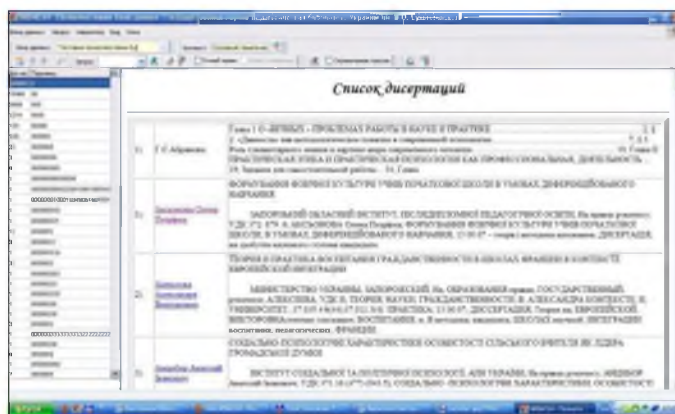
Список дисертацій

| | | |
|---|---|---|
| 1) | Г.С.Абрамова | Глава 1 О ДЕЯБЫЯ - ПРОБЛЕМАХ РАБОТЫ В НАУКЕ И ПРАКТИКЕ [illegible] ПРАКТИЧЕСКАЯ ЭТИКА И ПРАКТИЧЕСКАЯ ПСИХОЛОГИЯ КАК ПРОФЕССИОНАЛЬНАЯ ДЕЯТЕЛЬНОСТЬ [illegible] |
| 2) | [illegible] | ФОРМУВАННЯ ФОНЕТИЧНОЇ КУЛЬТУРИ УЧНІВ ПОЧАТКОВОЇ ШКОЛИ В УМОВАХ ДИФЕРЕНЦІЙОВАНОГО НАВЧАННЯ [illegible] ЗАПОРІЗЬКИЙ ОБЛАСНИЙ ІНСТИТУТ ПІСЛЯДИПЛОМНОЇ ПЕДАГОГІЧНОЇ ОСВІТИ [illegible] |
| 3) | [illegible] | ТЕОРІЯ І ПРАКТИКА ВИХОВАННЯ ГРОМАДЯНСЬКОСТІ В ШКОЛАХ ФРАНЦІЇ В КОНТЕКСТІ ЄВРОПЕЙСЬКОЇ ІНТЕГРАЦІЇ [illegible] МІНІСТЕРСТВО ОСВІТИ УКРАЇНИ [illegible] |
| 4) | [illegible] | СОЦІАЛЬНО-ПСИХОЛОГІЧНІ ХАРАКТЕРИСТИКИ ОСОБИСТОСТІ СІЛЬСЬКОГО ВЧИТЕЛЯ ЯК ЛІДЕРА ГРОМАДСЬКОЇ ДУМКИ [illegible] |